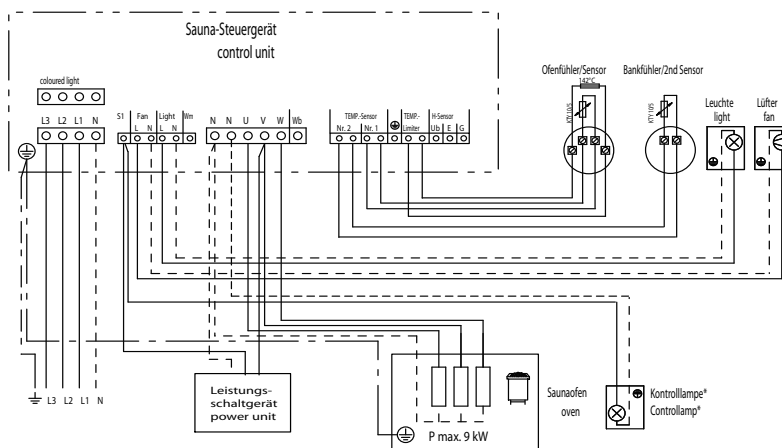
Sauna-Steuergerät
control unit

coloured light

L3 L2 L1 N

S1 Fan L N Light L N Wm

N N U V W Wb

TEMP.-Sensor Nr. 2 Nr. 1

TEMP.-Limiter

H-Sensor Ub E G

Ofenfühler/Sensor

142°C

KTY 10/5

Bankfühler/2nd Sensor

KTY 10/5

Leuchte light

Lüfter fan

L3 L2 L1 N

Leistungs-schaltgerät power unit

Saunaofen oven

P max. 9 kW

Kontrolllampe* Controllamp*